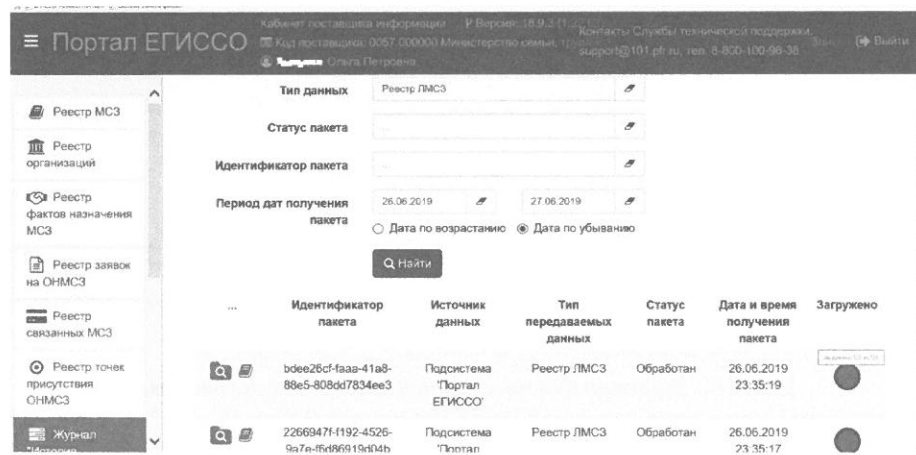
≡ Портал ЕГИССО

Кабинет поставщика информации V Версия: 18.9.3 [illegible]
Код поставщика: 0057.000000 Министерство семьи, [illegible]
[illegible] Ольга Петровна

Контакты Службы технической поддержки
support@101.pfr.ru, тел. 8-800-100-98-38

Выйти

Реестр МСЗ

Реестр организаций

Реестр фактов назначения МСЗ

Реестр заявок на ОНМСЗ

Реестр связанных МСЗ

Реестр точек присутствия ОНМСЗ

Журнал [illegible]

Тип данных Реестр ЛМСЗ

Статус пакета

Идентификатор пакета

Период дат получения пакета 26.06.2019 27.06.2019

○ Дата по возрастанию ◉ Дата по убыванию

Найти

| ... | Идентификатор пакета | Источник данных | Тип передаваемых данных | Статус пакета | Дата и время получения пакета | Загружено |
|---|---|---|---|---|---|---|
| | bdee26cf-faaa-41a8-88e5-808dd7834ee3 | Подсистема 'Портал ЕГИССО' | Реестр ЛМСЗ | Обработан | 26.06.2019 23:35:19 | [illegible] |
| | 2266947f-f192-4526-9a7e-f6d86919d04b | Подсистема 'Портал | Реестр ЛМСЗ | Обработан | 26.06.2019 23:35:17 | |